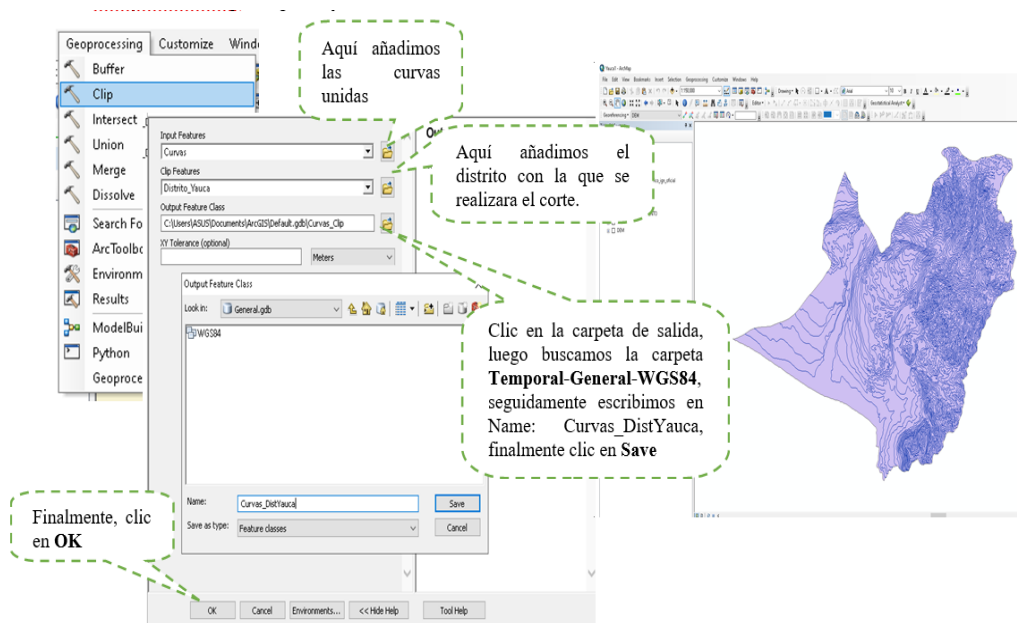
Geoprocessing Customize Windo

Buffer
Clip
Intersect
Union
Merge
Dissolve
Search Fo
ArcToolbo
Environm
Results
ModelBui
Python
Geoproce

Aquí añadimos las curvas unidas

Input Features
Curvas
Clip Features
Distrito_Yauca
Output Feature Class
C:\Users\ASUS\Documents\ArcGIS\Default.gdb\Curvas_Clip
XY Tolerance (optional)
Meters

Aquí añadimos el distrito con la que se realizara el corte.

Output Feature Class
Look in: General.gdb
WGS84

Clic en la carpeta de salida, luego buscamos la carpeta **Temporal-General-WGS84**, seguidamente escribimos en Name: Curvas_DistYauca, finalmente clic en **Save**

Name: Curvas_DistYauca
Save
Save as type: Feature classes
Cancel

Finalmente, clic en **OK**

OK Cancel Environments... << Hide Help Tool Help

Yauca1 - ArcMap
File Edit View Bookmarks Insert Selection Geoprocessing Customize Windows Help